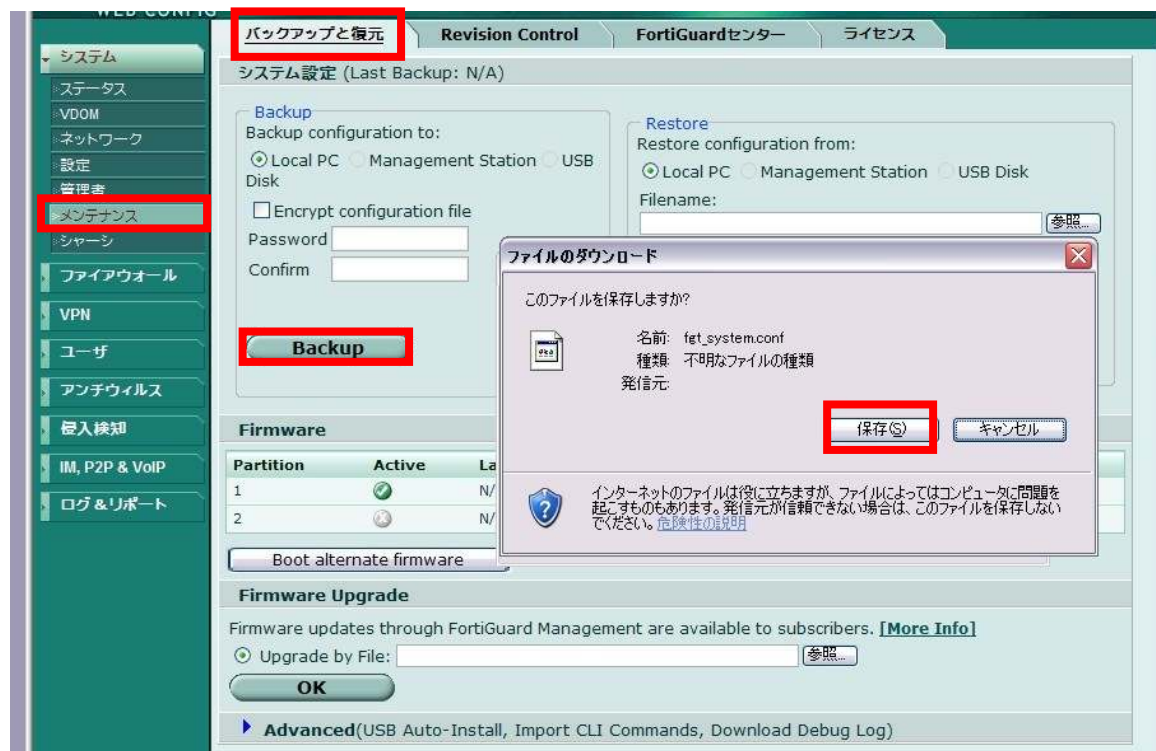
WEB CONFIG

システム
ステータス
VDOM
ネットワーク
設定
管理者
メンテナンス
シャーシ
ファイアウォール
VPN
ユーザ
アンチウィルス
侵入検知
IM, P2P & VoIP
ログ＆リポート

バックアップと復元 | Revision Control | FortiGuardセンター | ライセンス

システム設定 (Last Backup: N/A)

Backup
Backup configuration to:
Local PC Management Station USB Disk
Encrypt configuration file
Password
Confirm
Backup

Restore
Restore configuration from:
Local PC Management Station USB Disk
Filename:
参照...

ファイルのダウンロード
このファイルを保存しますか?
名前: fgt_system.conf
種類: 不明なファイルの種類
発信元:
保存(S) キャンセル
インターネットのファイルは役に立ちますが、ファイルによってはコンピュータに問題を起こすものもあります。発信元が信頼できない場合は、このファイルを保存しないでください。危険性の説明

Firmware
| Partition | Active | La |
|---|---|---|
| 1 | | N/ |
| 2 | | N/ |

Boot alternate firmware

Firmware Upgrade
Firmware updates through FortiGuard Management are available to subscribers. [More Info]
Upgrade by File: 参照...
OK

Advanced(USB Auto-Install, Import CLI Commands, Download Debug Log)